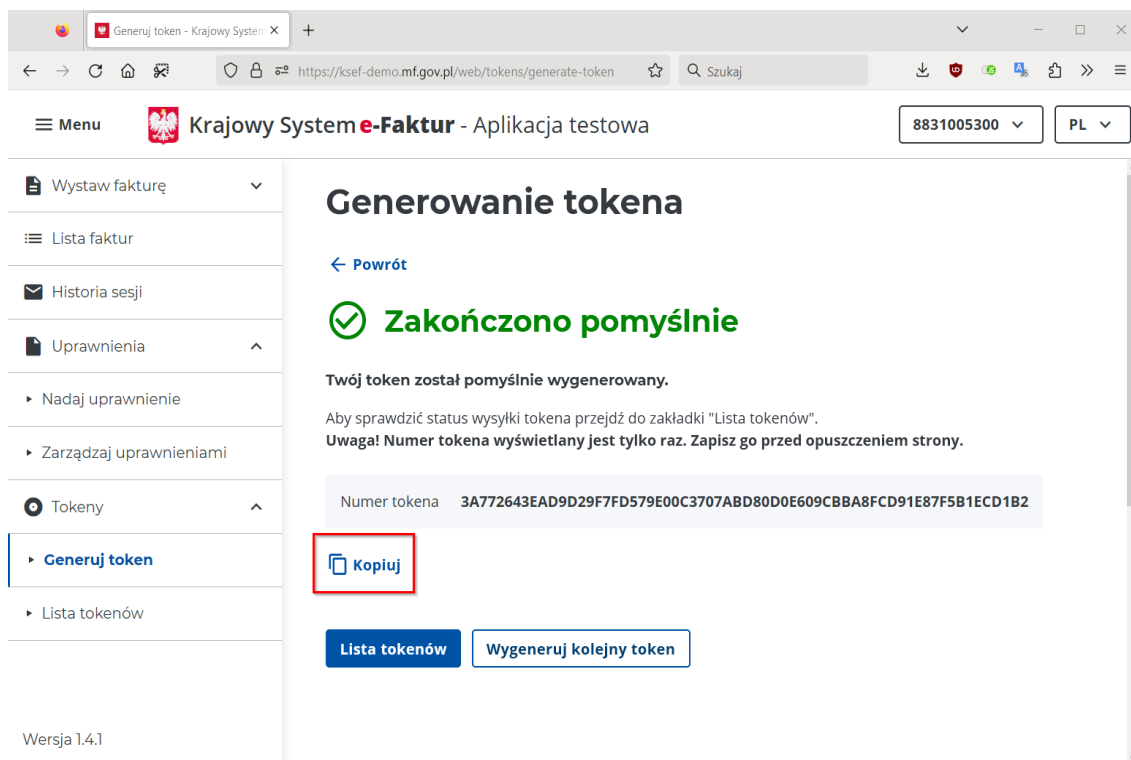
Generuj token - Krajowy System ×

https://ksef-demo.mf.gov.pl/web/tokens/generate-token

Szukaj

Menu

Krajowy System e-Faktur - Aplikacja testowa

8831005300

PL

Wystaw fakturę

Lista faktur

Historia sesji

Uprawnienia

Nadaj uprawnienie

Zarządzaj uprawnieniami

Tokeny

Generuj token

Lista tokenów

Wersja 1.4.1

Generowanie tokena

Powrót

Zakończono pomyślnie

Twój token został pomyślnie wygenerowany.

Aby sprawdzić status wysyłki tokena przejdź do zakładki "Lista tokenów".
Uwaga! Numer tokena wyświetlany jest tylko raz. Zapisz go przed opuszczeniem strony.

| Numer tokena | 3A772643EAD9D29F7FD579E00C3707ABD80D0E609CBBA8FCD91E87F5B1ECD1B2 |
|---|---|

Kopiuj

Lista tokenów

Wygeneruj kolejny token